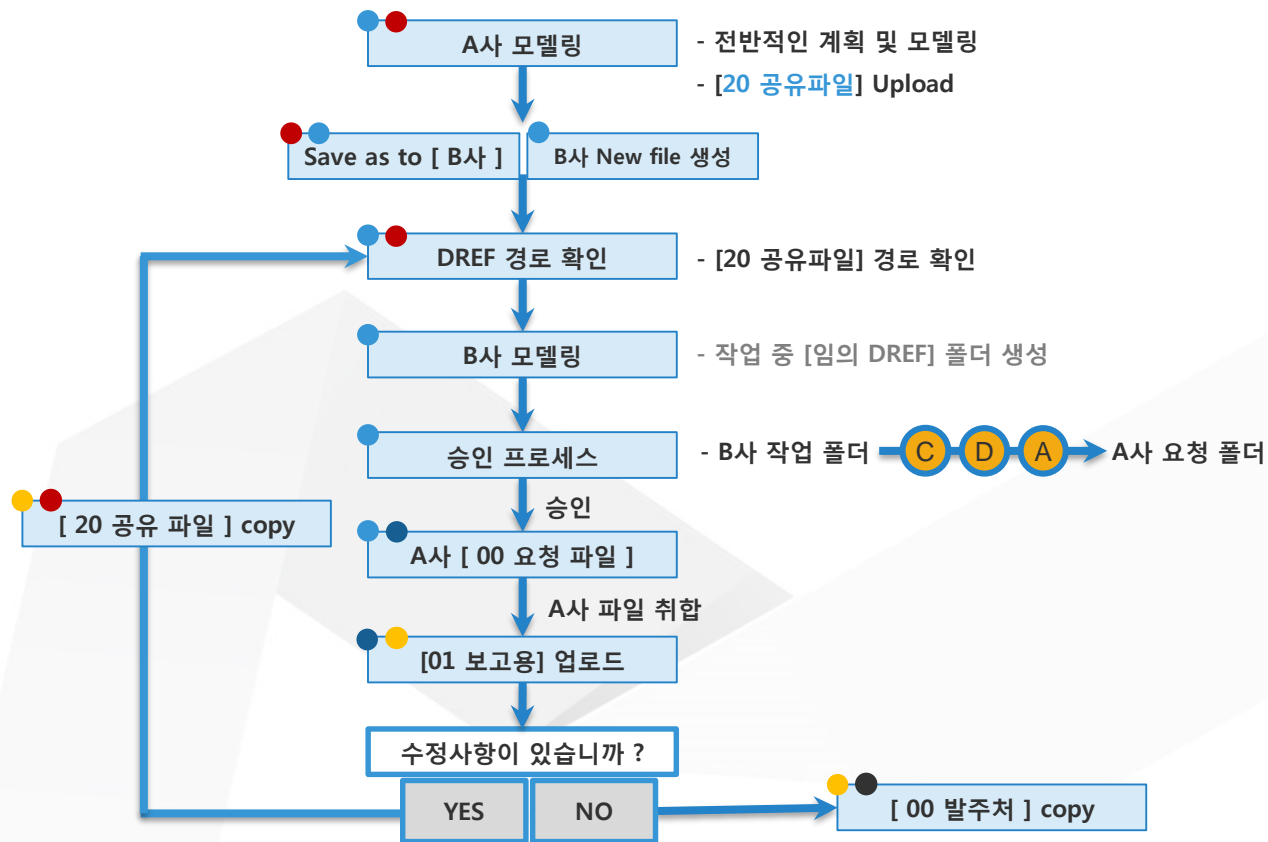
A사 모델링

- 전반적인 계획 및 모델링
- [20 공유파일] Upload

Save as to [ B사 ]

B사 New file 생성

DREF 경로 확인

- [20 공유파일] 경로 확인

B사 모델링

- 작업 중 [임의 DREF] 폴더 생성

승인 프로세스

- B사 작업 폴더 C D A A사 요청 폴더

[ 20 공유 파일 ] copy

승인

A사 [ 00 요청 파일 ]

A사 파일 취합

[01 보고용] 업로드

수정사항이 있습니까 ?

YES

NO

[ 00 발주처 ] copy